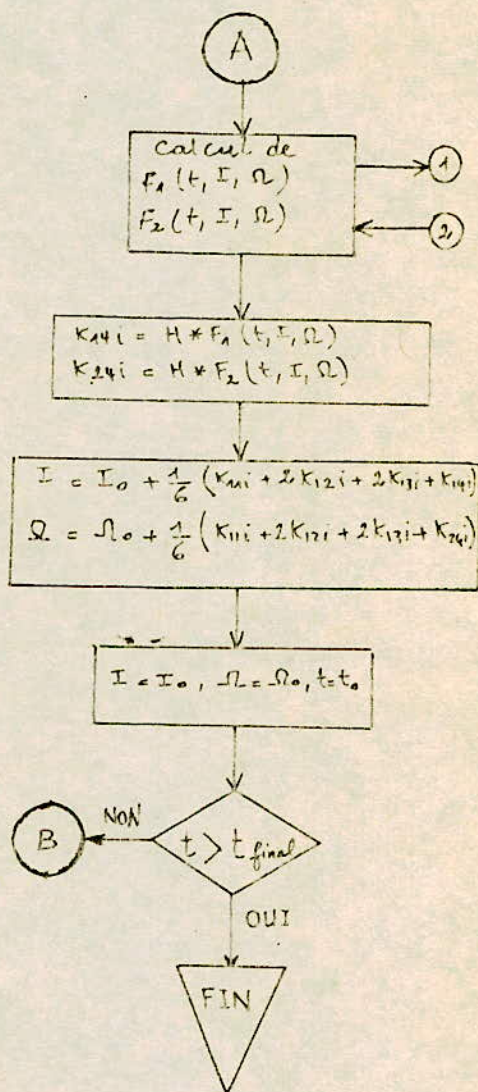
A

calcul de
$F_1(t, I, \Omega)$
$F_2(t, I, \Omega)$

1

2

$K_{14i} = H * F_1(t, I, \Omega)$
$K_{24i} = H * F_2(t, I, \Omega)$

$I = I_0 + \frac{1}{6}(K_{11i} + 2K_{12i} + 2K_{13i} + K_{14i})$
$\Omega = \Omega_0 + \frac{1}{6}(K_{11i} + 2K_{12i} + 2K_{13i} + K_{24i})$

$I = I_0, \Omega = \Omega_0, t = t_0$

$t > t_{final}$

NON

B

OUI

FIN